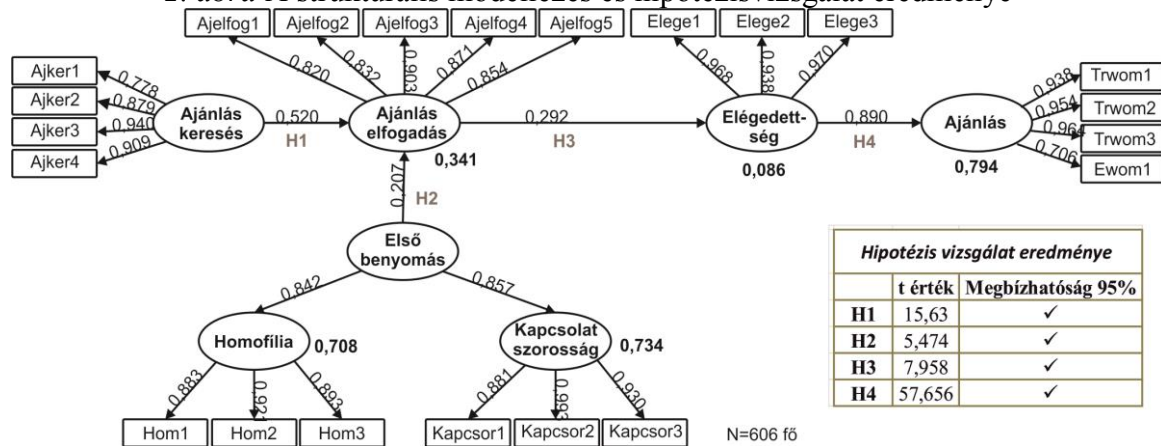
1. ábra A strukturális modellezés és hipotézisvizsgálat eredménye

Ajelfog1 Ajelfog2 Ajelfog3 Ajelfog4 Ajelfog5 Elege1 Elege2 Elege3

Ajker1 Ajker2 Ajker3 Ajker4

0,778 0,879 0,940 0,909

Ajánlás keresés

0,520

H1

0,820 0,832 0,903 0,871 0,854

Ajánlás elfogadás

0,341

0,292

H3

0,968 0,938 0,970

Elégedettség

0,086

0,890

H4

Ajánlás

0,794

0,938 0,954 0,964 0,706

Trwom1 Trwom2 Trwom3 Ewom1

0,207

H2

Első benyomás

0,842 0,857

Homofília 0,708

Kapcsolat szorosság 0,734

0,883 0,9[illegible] 0,893

0,881 0,9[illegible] 0,930

Hom1 Hom2 Hom3 Kapcsor1 Kapcsor2 Kapcsor3

N=606 fő

| Hipotézis vizsgálat eredménye | | |
|---|---|---|
| | t érték | Megbízhatóság 95% |
| H1 | 15,63 | ✓ |
| H2 | 5,474 | ✓ |
| H3 | 7,958 | ✓ |
| H4 | 57,656 | ✓ |